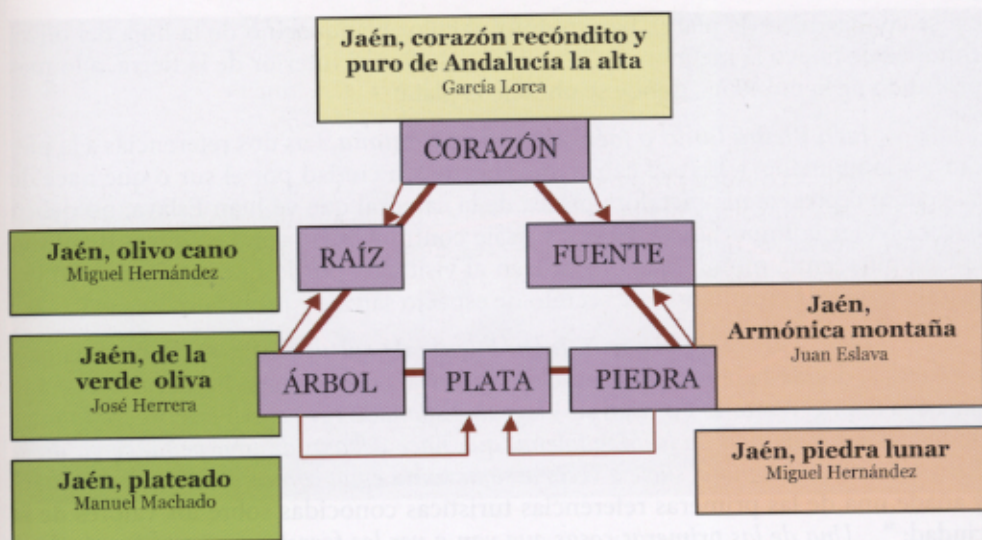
Jaén, corazón recóndito y puro de Andalucía la alta
García Lorca

CORAZÓN

RAÍZ

FUENTE

Jaén, olivo cano
Miguel Hernández

Jaén, Armónica montaña
Juan Eslava

Jaén, de la verde oliva
José Herrera

ÁRBOL

PLATA

PIEDRA

Jaén, piedra lunar
Miguel Hernández

Jaén, plateado
Manuel Machado